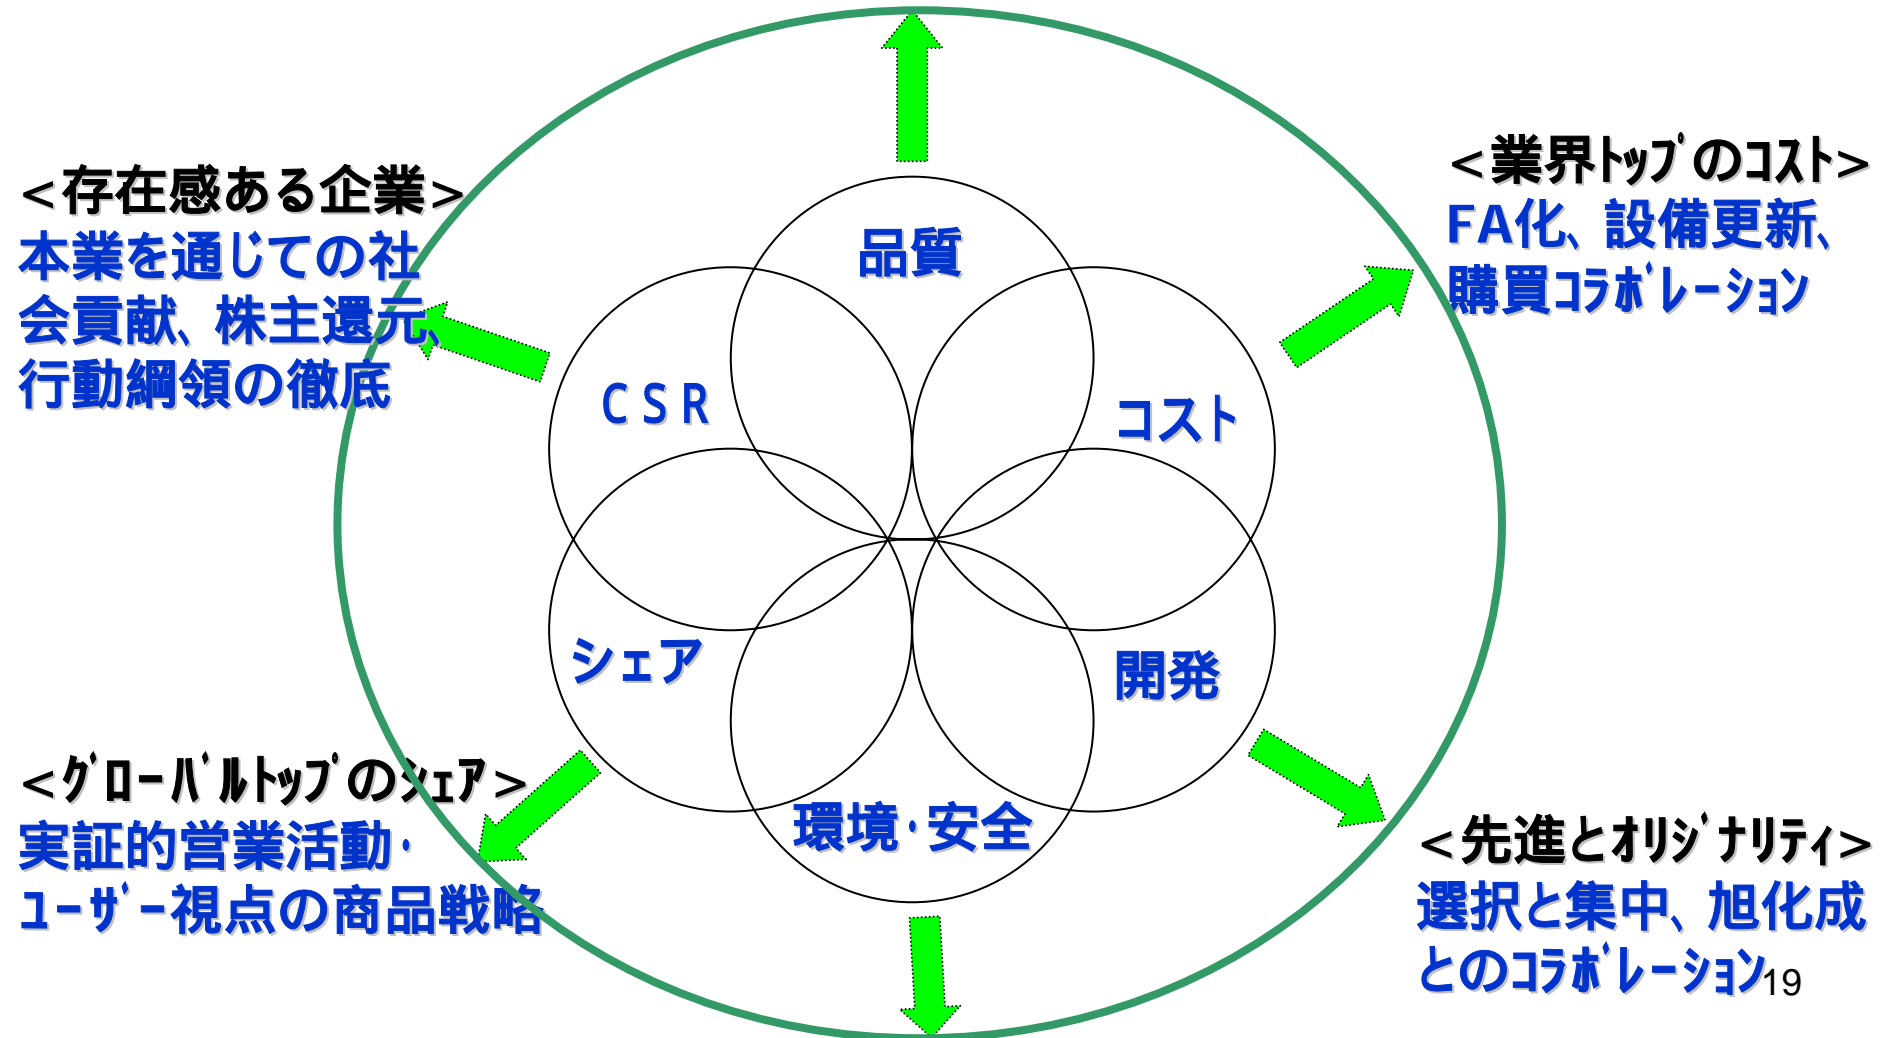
＜存在感ある企業＞
本業を通じての社会貢献、株主還元、行動綱領の徹底

＜業界トップのコスト＞
FA化、設備更新、購買コラボレーション

品質

CSR

コスト

シェア

開発

環境・安全

＜グローバルトップのシェア＞
実証的営業活動・ユーザー視点の商品戦略

＜先進とオリジナリティ＞
選択と集中、旭化成とのコラボレーション

19